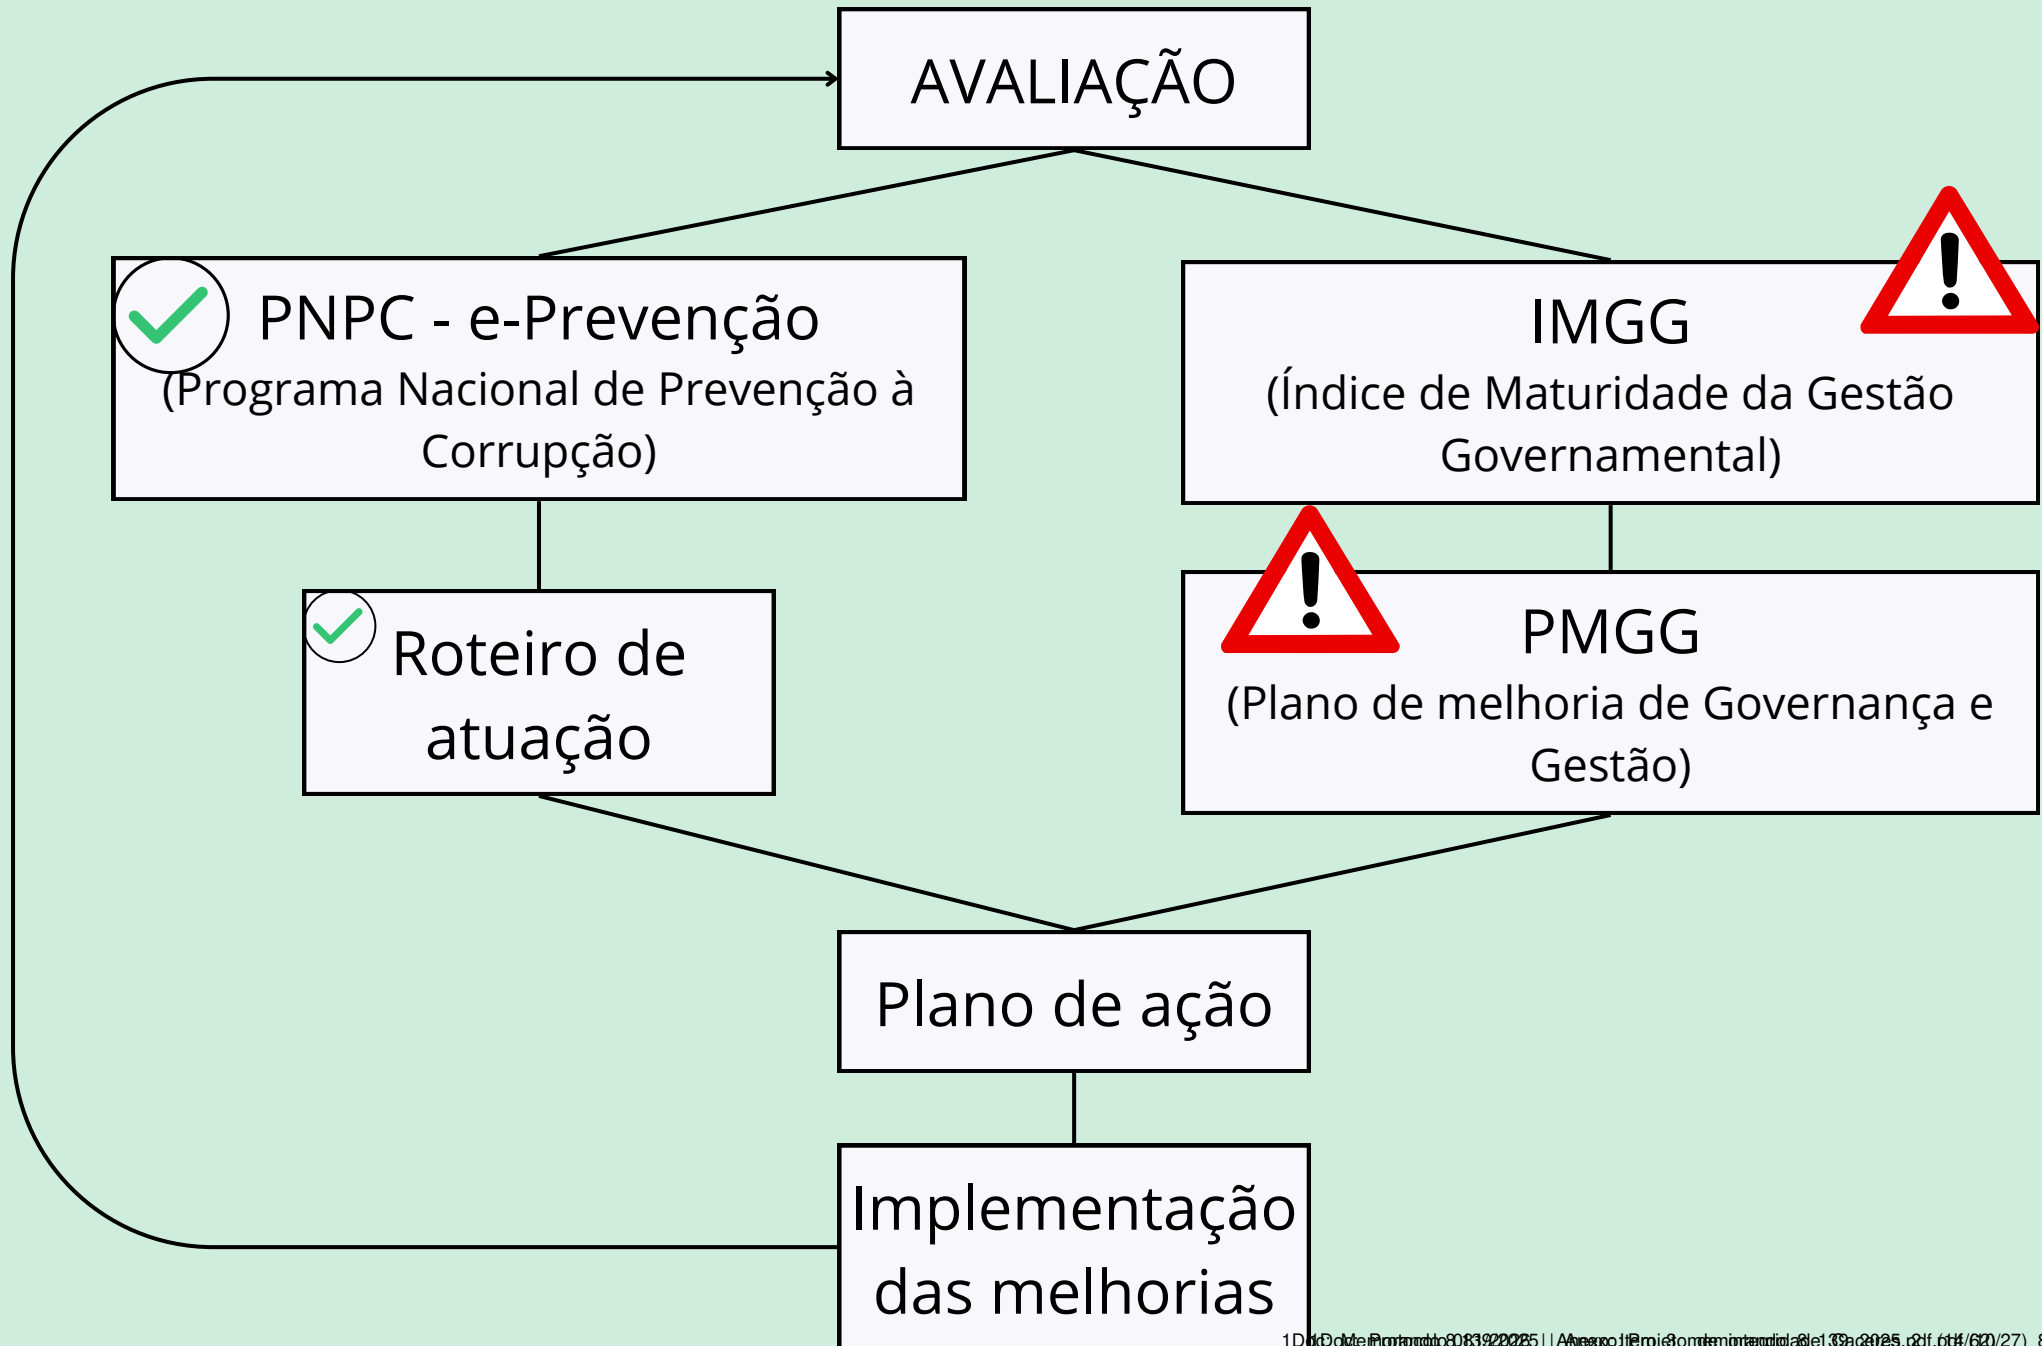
AVALIAÇÃO

PNPC - e-Prevenção
(Programa Nacional de Prevenção à Corrupção)

IMGG
(Índice de Maturidade da Gestão Governamental)

Roteiro de atuação

PMGG
(Plano de melhoria de Governança e Gestão)

Plano de ação

Implementação das melhorias

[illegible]